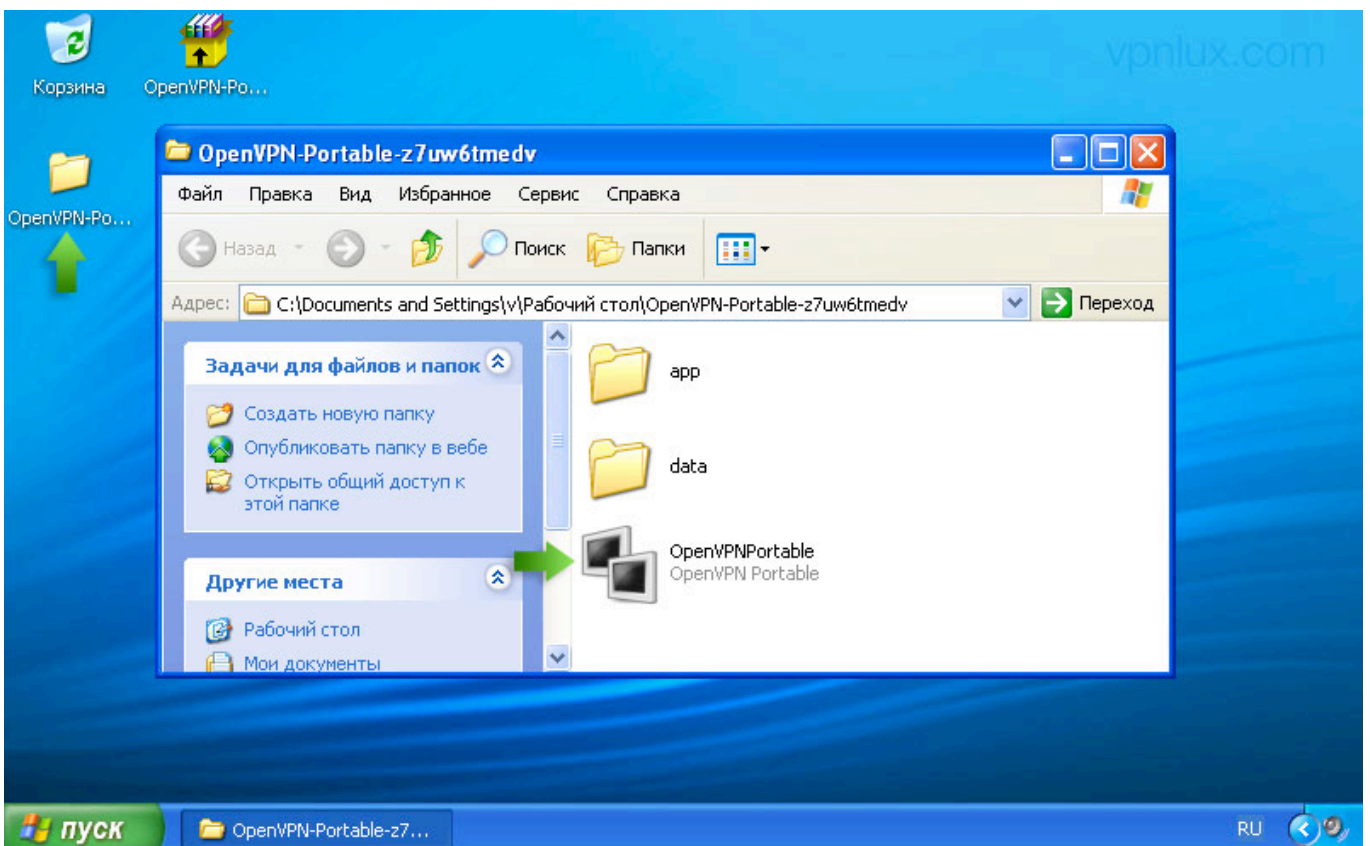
Корзина

OpenVPN-Po...

vpnlux.com

OpenVPN-Po...

OpenVPN-Portable-z7uw6tmedv

Файл Правка Вид Избранное Сервис Справка

Назад Поиск Папки

Адрес: C:\Documents and Settings\v\Рабочий стол\OpenVPN-Portable-z7uw6tmedv Переход

Задачи для файлов и папок

Создать новую папку

Опубликовать папку в вебе

Открыть общий доступ к этой папке

Другие места

Рабочий стол

Мои документы

app

data

OpenVPNPortable
OpenVPN Portable

пуск

OpenVPN-Portable-z7...

RU